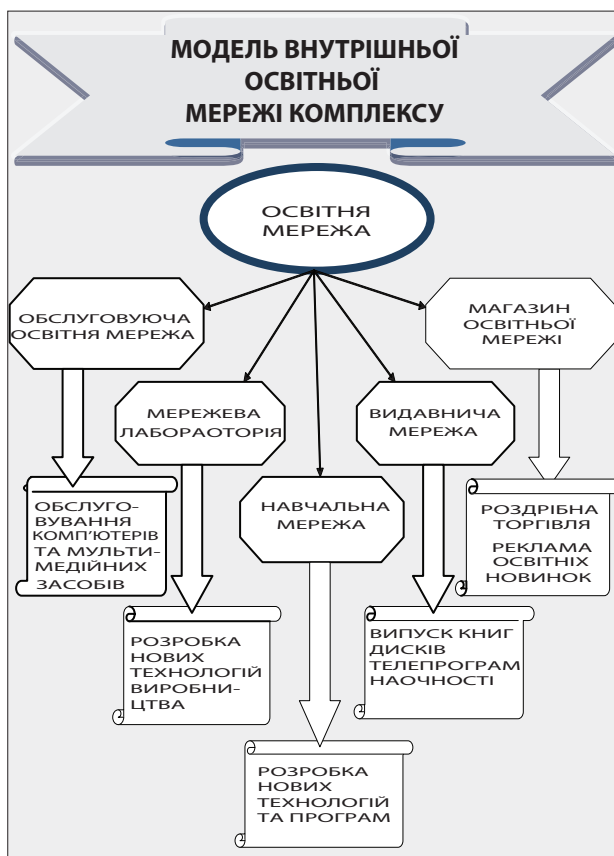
МОДЕЛЬ ВНУТРІШНЬОЇ ОСВІТНЬОЇ МЕРЕЖІ КОМПЛЕКСУ

ОСВІТНЯ МЕРЕЖА

ОБСЛУГОВУЮЧА ОСВІТНЯ МЕРЕЖА

МАГАЗИН ОСВІТНЬОЇ МЕРЕЖІ

МЕРЕЖЕВА ЛАБОРАОТОРІЯ

ВИДАВНИЧА МЕРЕЖА

НАВЧАЛЬНА МЕРЕЖА

ОБСЛУГОВУВАННЯ КОМП'ЮТЕРІВ ТА МУЛЬТИМЕДІЙНИХ ЗАСОБІВ

РОЗДРІБНА ТОРГІВЛЯ

РЕКЛАМА ОСВІТНІХ НОВИНОК

РОЗРОБКА НОВИХ ТЕХНОЛОГІЙ ВИРОБНИЦТВА

ВИПУСК КНИГ ДИСКІВ ТЕЛЕПРОГРАМ НАОЧНОСТІ

РОЗРОБКА НОВИХ ТЕХНОЛОГІЙ ТА ПРОГРАМ